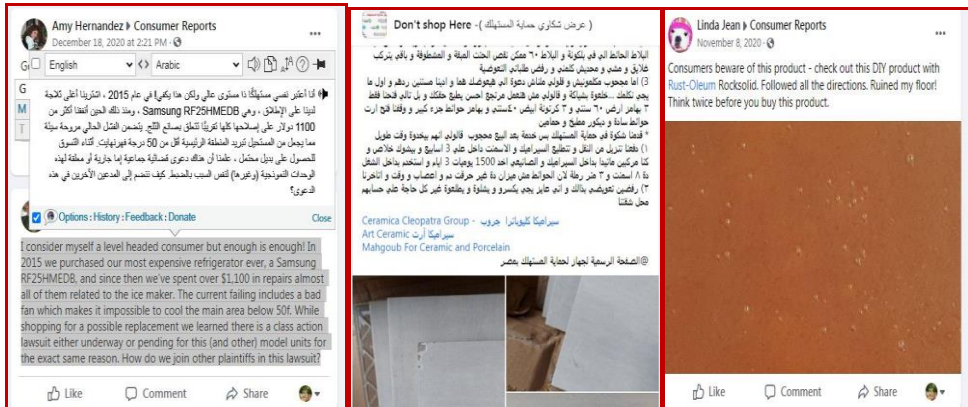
Amy Hernandez ▸ Consumer Reports
December 18, 2020 at 2:21 PM ·

English
Arabic

أنا أعتبر نفسي مستهلكًا ذا مستوى عالٍ ولكن هذا يكفي! في عام 2015 ، اشترينا أغلى ثلاجة لدينا على الإطلاق ، وهي Samsung RF25HMEDB ، ومنذ ذلك الحين أنفقنا أكثر من 1100 دولار على إصلاحها كلها تقريبًا تتعلق بصانع الثلج. يتضمن الفشل الحالي مروحة سيئة مما يجعل من المستحيل تبريد المنطقة الرئيسية أقل من 50 درجة فهرنهايت. أثناء التسوق للحصول على بديل محتمل ، علمنا أن هناك دعوى قضائية جماعية إما جارية أو معلقة لهذه الوحدات النموذجية (وغيرها) لنفس السبب بالضبط. كيف ننضم إلى المدعين الآخرين في هذه الدعوى؟

Options : History : Feedback : Donate
Close

I consider myself a level headed consumer but enough is enough! In 2015 we purchased our most expensive refrigerator ever, a Samsung RF25HMEDB, and since then we've spent over $1,100 in repairs almost all of them related to the ice maker. The current failing includes a bad fan which makes it impossible to cool the main area below 50f. While shopping for a possible replacement we learned there is a class action lawsuit either underway or pending for this (and other) model units for the exact same reason. How do we join other plaintiffs in this lawsuit?

Like
Comment
Share

Don't shop Here -) عرض شكاوي حماية المستهلك (

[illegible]

Ceramica Cleopatra Group - سيراميكا كليوباترا جروب
Art Ceramic - سيراميكا آرت
Mahgoub For Ceramic and Porcelain
@الصفحة الرسمية لجهاز حماية المستهلك بمصر

Linda Jean ▸ Consumer Reports
November 8, 2020 ·

Consumers beware of this product - check out this DIY product with Rust-Oleum Rocksolid. Followed all the directions. Ruined my floor! Think twice before you buy this product.

Like
Comment
Share